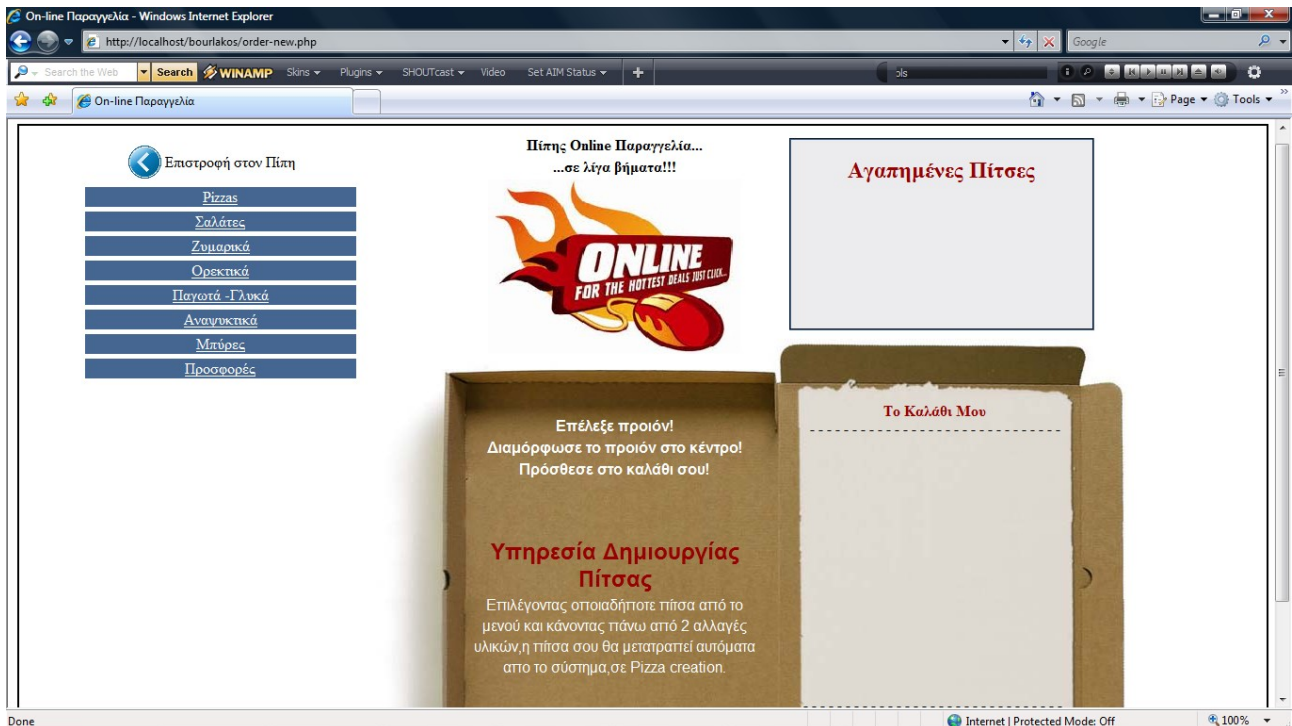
On-line Παραγγελία - Windows Internet Explorer

http://localhost/bourlakos/order-new.php

Google

Search the Web

Search

WINAMP

Skins

Plugins

SHOUTcast

Video

Set AIM Status

On-line Παραγγελία

Page

Tools

Επιστροφή στον Πίπη

Pizzas

Σαλάτες

Ζυμαρικά

Ορεκτικά

Παγωτά -Γλυκά

Αναψυκτικά

Μπύρες

Προσφορές

Πίπης Online Παραγγελία...
...σε λίγα βήματα!!!

ONLINE
FOR THE HOTTEST DEALS JUST CLICK...

Αγαπημένες Πίτσες

Επέλεξε προιόν!
Διαμόρφωσε το προιόν στο κέντρο!
Πρόσθεσε στο καλάθι σου!

Υπηρεσία Δημιουργίας Πίτσας

Επιλέγοντας οποιαδήποτε πίτσα από το μενού και κάνοντας πάνω από 2 αλλαγές υλικών,η πίτσα σου θα μετατραπεί αυτόματα απο το σύστημα,σε Pizza creation.

Το Καλάθι Μου

Done

Internet | Protected Mode: Off

100%